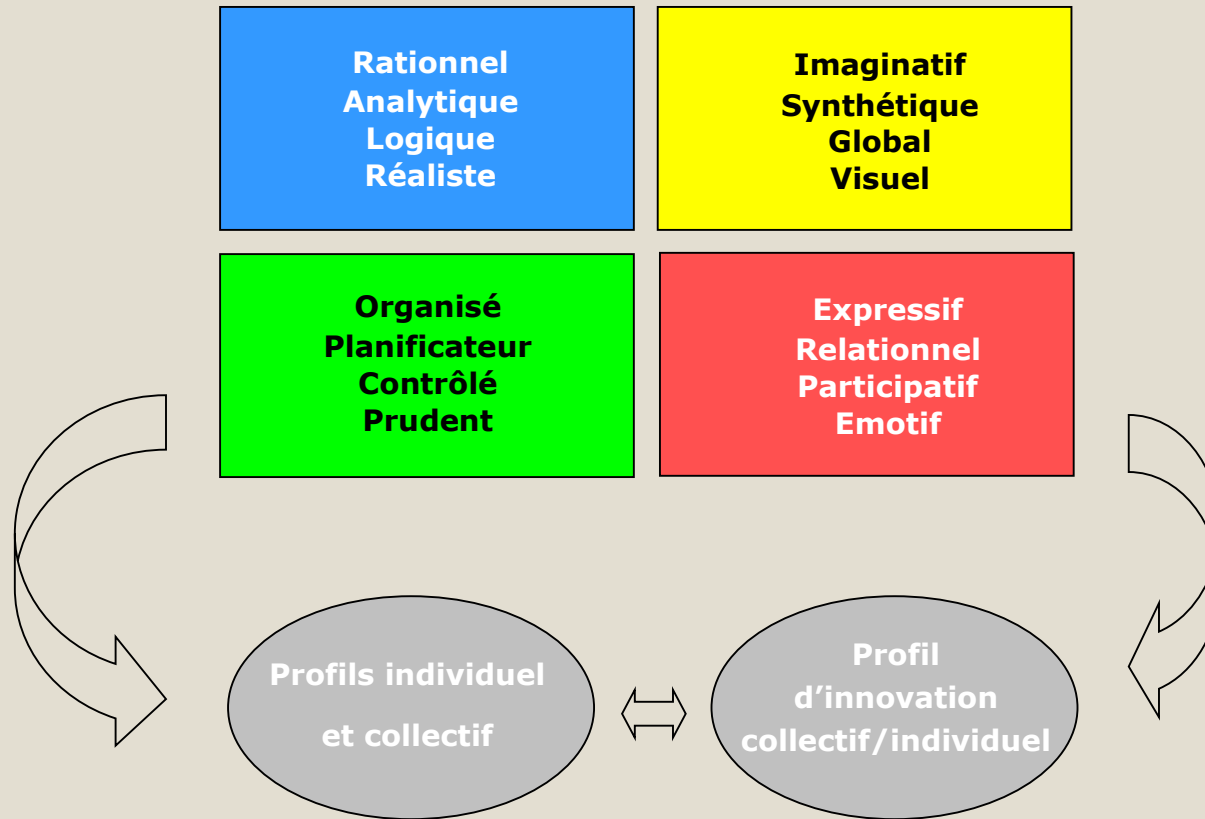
Rationnel
Analytique
Logique
Réaliste

Imaginatif
Synthétique
Global
Visuel

Organisé
Planificateur
Contrôlé
Prudent

Expressif
Relationnel
Participatif
Emotif

Profils individuel et collectif

Profil d’innovation collectif/individuel